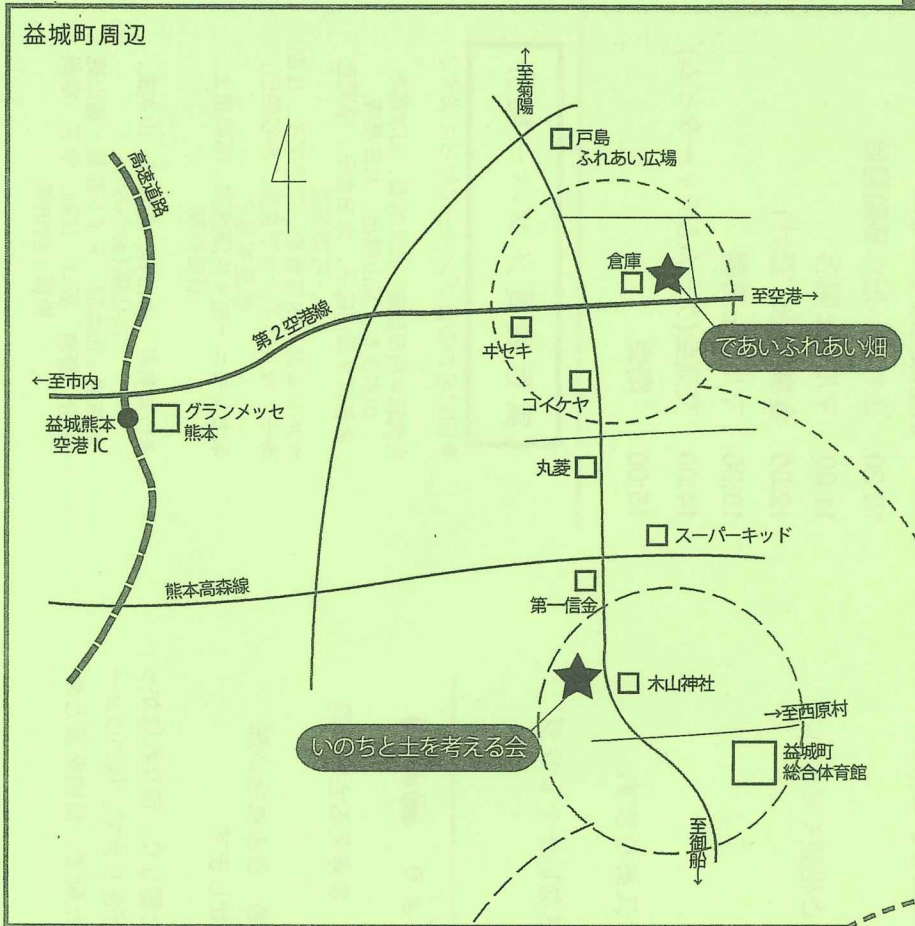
益城町周辺

←至菊陽

戸島
ふれあい広場

高速道路

倉庫

至空港→

第2空港線

ヰセキ

であいふれあい畑

←至市内

コイケヤ

益城熊本
空港IC

グランメッセ
熊本

丸菱

スーパーキッド

熊本高森線

第一信金

木山神社

→至西原村

いのちと土を考える会

益城町
総合体育館

至御船↓